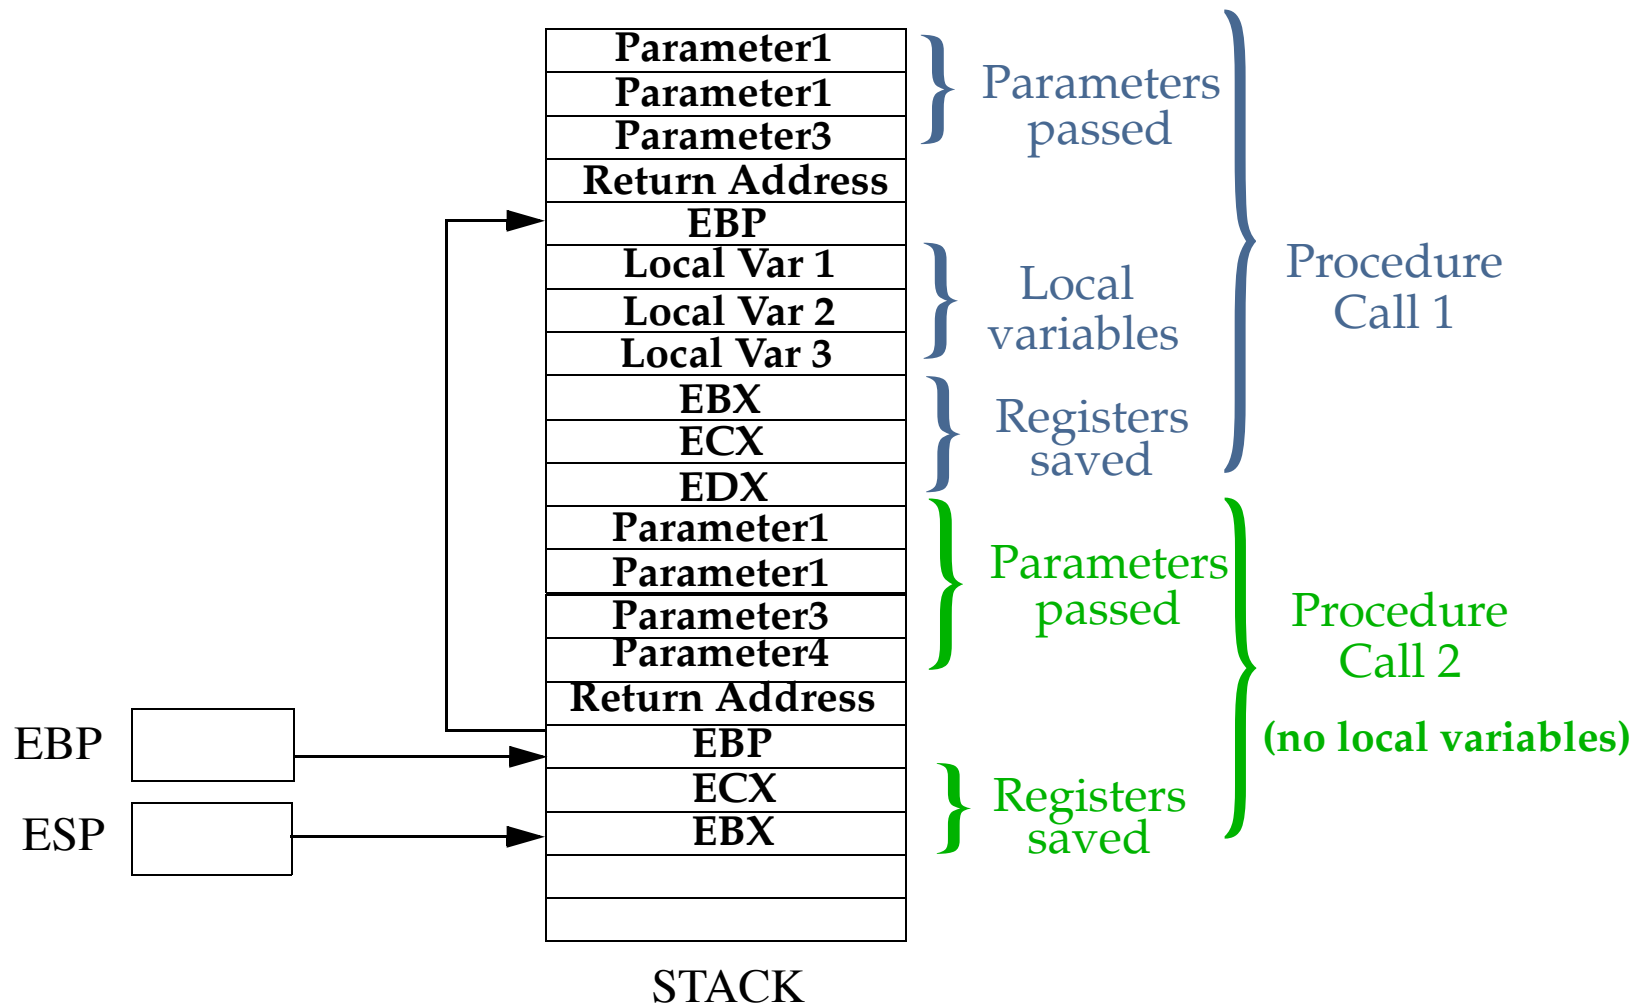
Parameter1
Parameter1
Parameter3
Return Address
EBP
Local Var 1
Local Var 2
Local Var 3
EBX
ECX
EDX
Parameter1
Parameter1
Parameter3
Parameter4
Return Address
EBP
ECX
EBX

Parameters passed

Local variables

Registers saved

Procedure Call 1

Parameters passed

Registers saved

Procedure Call 2

(no local variables)

EBP

ESP

STACK